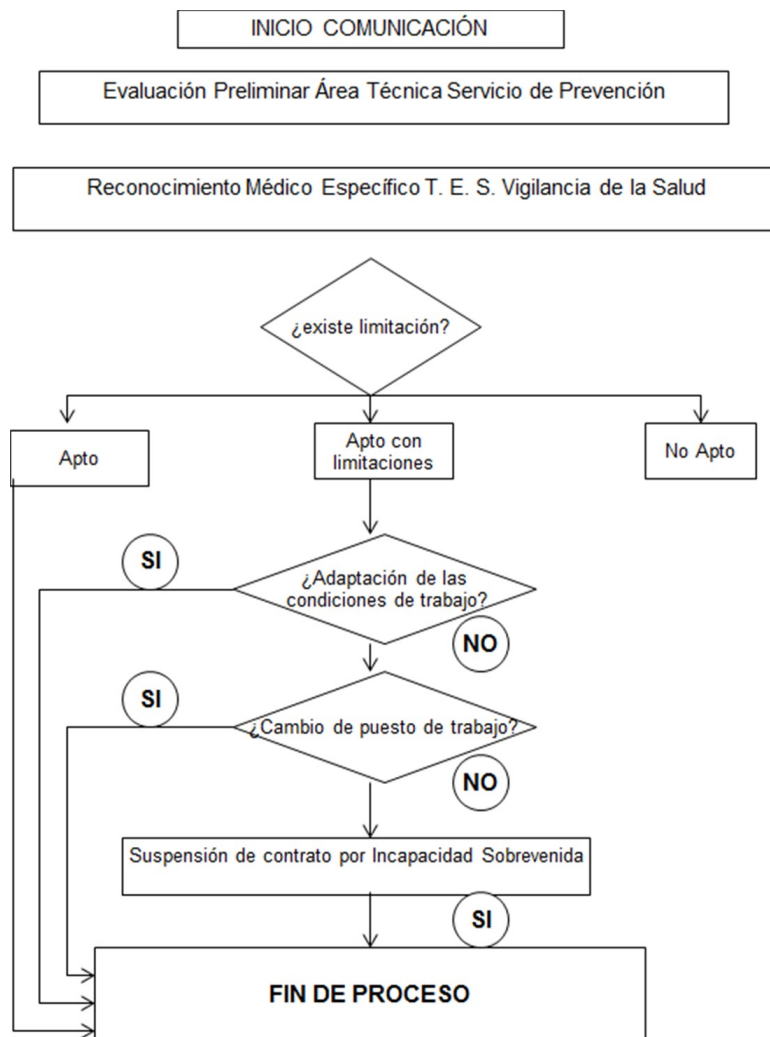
INICIO COMUNICACIÓN

Evaluación Preliminar Área Técnica Servicio de Prevención

Reconocimiento Médico Específico T. E. S. Vigilancia de la Salud

¿existe limitación?

Apto

Apto con limitaciones

No Apto

SI

¿Adaptación de las condiciones de trabajo?

NO

SI

¿Cambio de puesto de trabajo?

NO

Suspensión de contrato por Incapacidad Sobrevenida

SI

FIN DE PROCESO